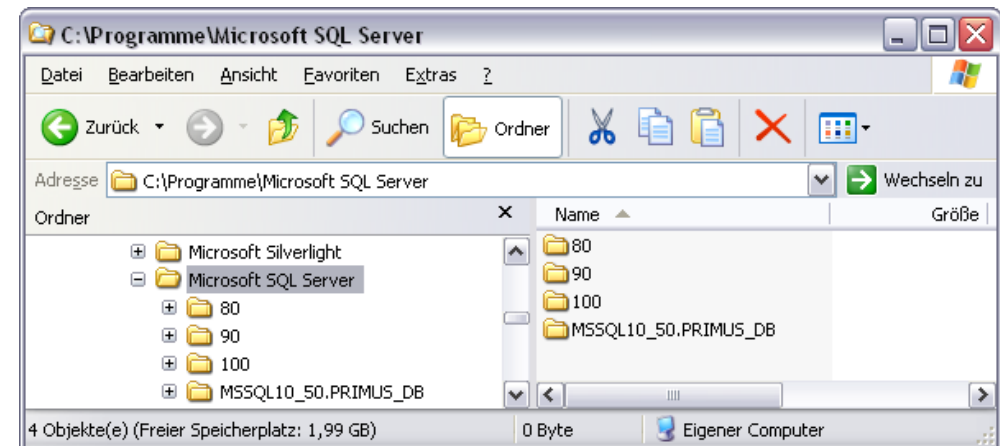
C:\Programme\Microsoft SQL Server

Datei Bearbeiten Ansicht Favoriten Extras ?

Zurück Suchen Ordner

Adresse C:\Programme\Microsoft SQL Server Wechseln zu

Ordner

Microsoft Silverlight
Microsoft SQL Server
80
90
100
MSSQL10_50.PRIMUS_DB

Name Größe

80
90
100
MSSQL10_50.PRIMUS_DB

4 Objekte(e) (Freier Speicherplatz: 1,99 GB) 0 Byte Eigener Computer